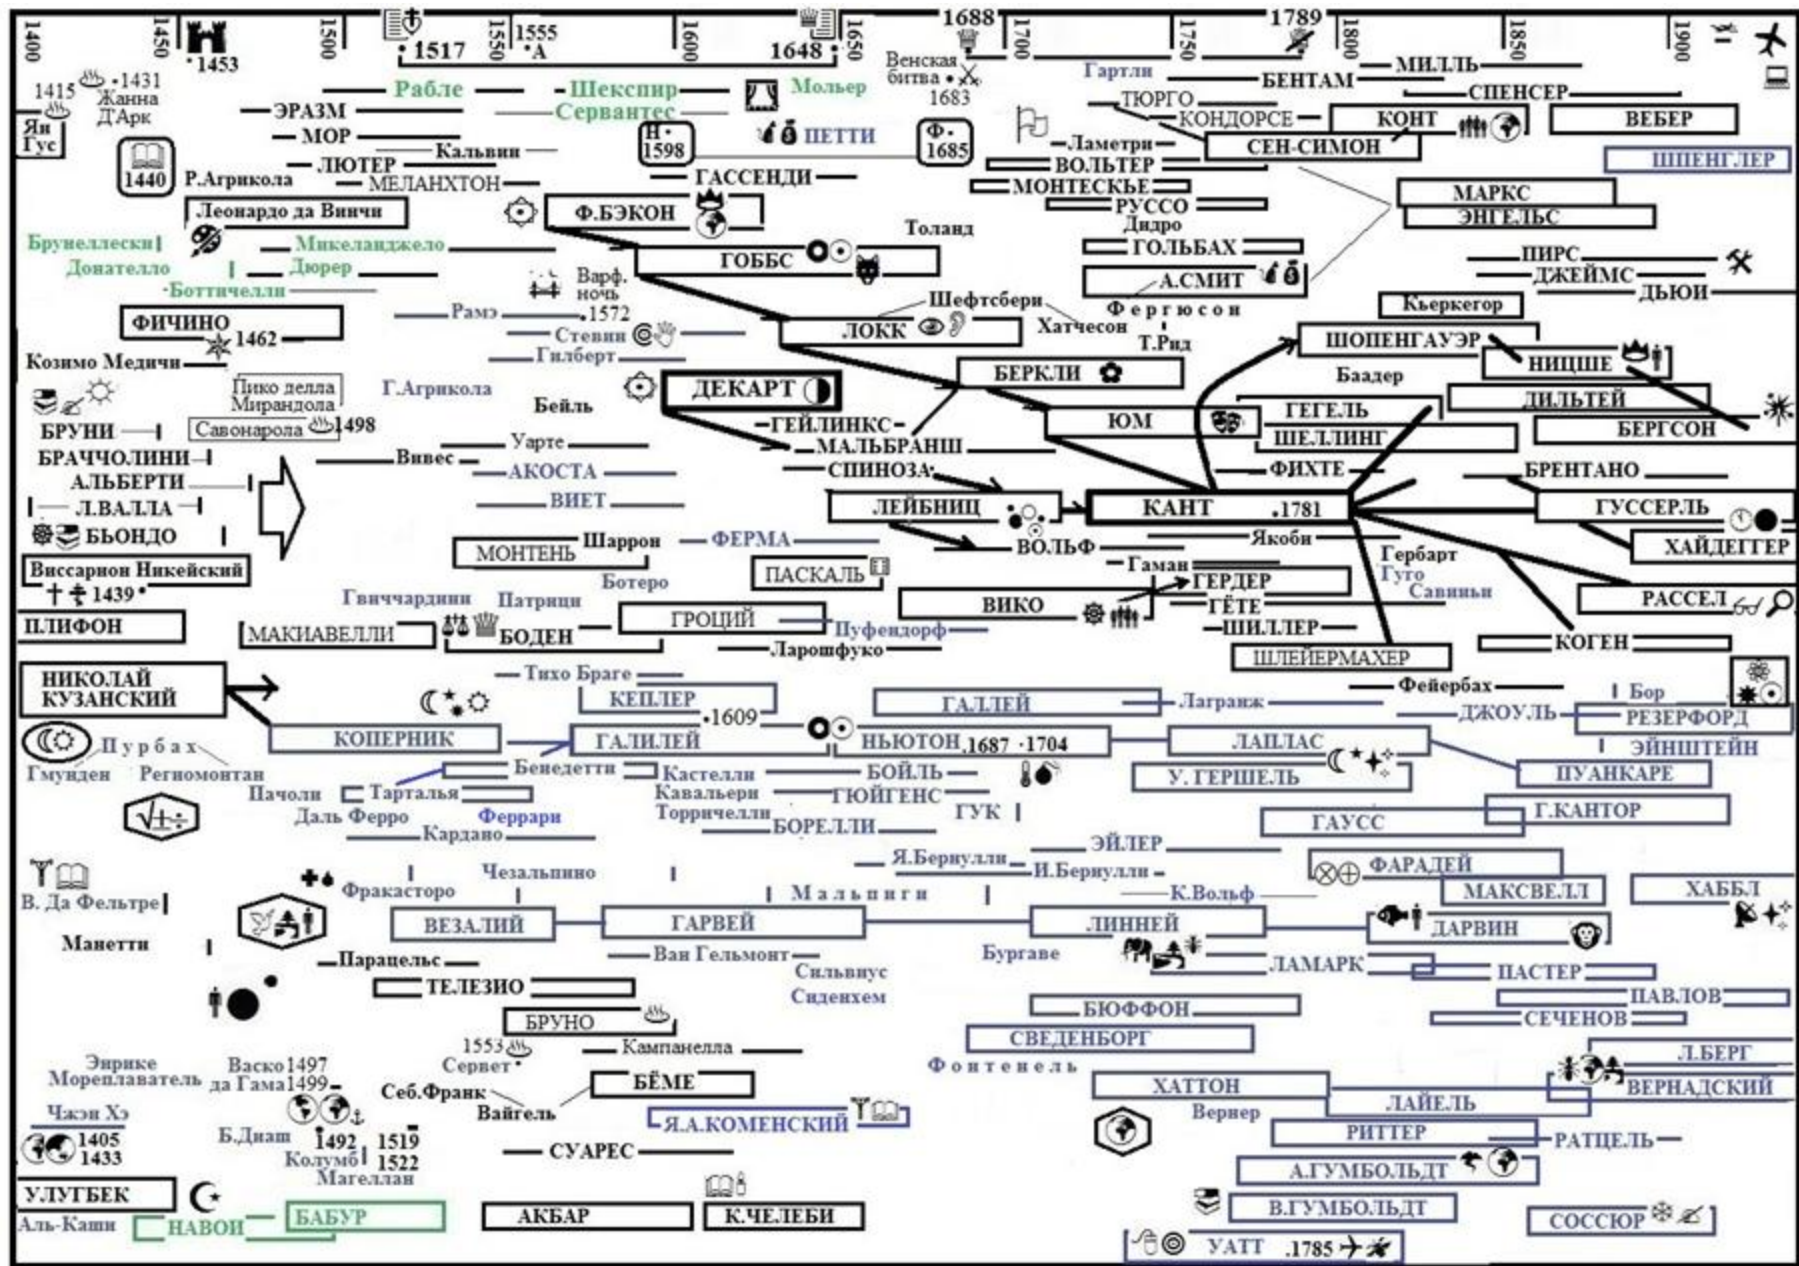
1400 1450 •1453 1500 •1517 1550 1555 •А 1600 1648 1650 1688 1700 1750 1789 1800 1850 1900

1415 •1431 Жанна Д'Арк
Ян Гус
1440
Р.Агрикола
ЭРАЗМ
МОР
ЛЮТЕР
МЕЛАНХТОН
Кальвин
Рабле
Шекспир
Сервантес
Мольер
Н• 1598
ПЕТТИ
Ф• 1685
Венская битва • 1683
Гартли
БЕНТАМ
МИЛЛЬ
СПЕНСЕР
ТЮРГО
КОНДОРСЕ
КОНТ
ВЕБЕР
Ламетри
СЕН-СИМОН
ВОЛЬТЕР
ШПЕНГЛЕР
МОНТЕСКЬЕ
МАРКС
РУССО
ЭНГЕЛЬС
Дидро
ГОЛЬБАХ
А.СМИТ
ПИРС
ДЖЕЙМС
ДЬЮИ
Фергюсон
Кьеркегор
Леонардо да Винчи
ГАССЕНДИ
Ф.БЭКОН
Толанд
Брунеллески
Микеланджело
Донателло
Дюрер
Боттичелли
ГОББС
Варф. ночь •1572
Шефтсбери
Хатчесон
Т.Рид
ФИЧИНО 1462
Рамэ
Стевин
ЛОКК
ШОПЕНГАУЭР
НИЦШЕ
Козимо Медичи
Гилберт
Баадер
Пико делла Мирандола
Г.Агрикола
ДЕКАРТ
БЕРКЛИ
ДИЛЬТЕЙ
Бейль
ЮМ
ГЕГЕЛЬ
БРУНИ
Савонарола 1498
ГЕЙЛИНКС
ШЕЛЛИНГ
БЕРГСОН
Уарте
МАЛЬБРАНШ
БРАЧЧОЛИНИ
Вивес
СПИНОЗА
ФИХТЕ
БРЕНТАНО
АЛЬБЕРТИ
АКОСТА
Л.ВАЛЛА
ВИЕТ
ЛЕЙБНИЦ
КАНТ •1781
ГУССЕРЛЬ
БЬОНДО
МОНТЕНЬ
Шаррон
ФЕРМА
ВОЛЬФ
Якоби
ХАЙДЕГГЕР
Виссарион Никейский
Ботеро
ПАСКАЛЬ
Гаман
Гербарт
1439•
Гуго
ГЕРДЕР
Гвиччардини
Патрици
ВИКО
Савиньи
РАССЕЛ
ПЛИФОН
ГЁТЕ
МАКИАВЕЛЛИ
БОДЕН
ГРОЦИЙ
Пуфендорф
ШИЛЛЕР
КОГЕН
Ларошфуко
ШЛЕЙЕРМАХЕР
НИКОЛАЙ КУЗАНСКИЙ
Тихо Браге
Фейербах
Бор
КЕПЛЕР
ГАЛЛЕЙ
Лагранж
ДЖОУЛЬ
РЕЗЕРФОРД
•1609
КОПЕРНИК
ГАЛИЛЕЙ
НЬЮТОН 1687 •1704
ЛАПЛАС
ЭЙНШТЕЙН
Пурбах
Гмунден
Региомонтан
Бенедетти
Кастелли
БОЙЛЬ
У.ГЕРШЕЛЬ
ПУАНКАРЕ
Пачоли
Тарталья
Кавальери
ГЮЙГЕНС
Г.КАНТОР
Даль Ферро
Феррари
Торричелли
БОРЕЛЛИ
ГУК
ГАУСС
Кардано
ЭЙЛЕР
Я.Бернулли
И.Бернулли
ФАРАДЕЙ
Чезальпино
В. Да Фельтре
Фракасторо
Мальпиги
К.Вольф
МАКСВЕЛЛ
ХАББЛ
ВЕЗАЛИЙ
ГАРВЕЙ
ЛИННЕЙ
ДАРВИН
Манетти
Парацельс
Ван Гельмонт
Бургаве
ЛАМАРК
ТЕЛЕЗИО
Сильвиус
ПАСТЕР
Сиденхем
ПАВЛОВ
БРУНО
БЮФФОН
СЕЧЕНОВ
СВЕДЕНБОРГ
1553
Сервет
Кампанелла
Фонтенель
Л.БЕРГ
Энрике Мореплаватель
Васко да Гама 1497 1499
Себ.Франк
БЁМЕ
ХАТТОН
ВЕРНАДСКИЙ
Вайгель
ЛАЙЕЛЬ
Чжэн Хэ
Я.А.КОМЕНСКИЙ
Вернер
1405 1433
Б.Диаш
1492 Колумб
1519 1522 Магеллан
СУАРЕС
РИТТЕР
РАТЦЕЛЬ
А.ГУМБОЛЬДТ
УЛУГБЕК
В.ГУМБОЛЬДТ
Аль-Каши
НАВОИ
БАБУР
АКБАР
К.ЧЕЛЕБИ
СОССЮР
УАТТ .1785